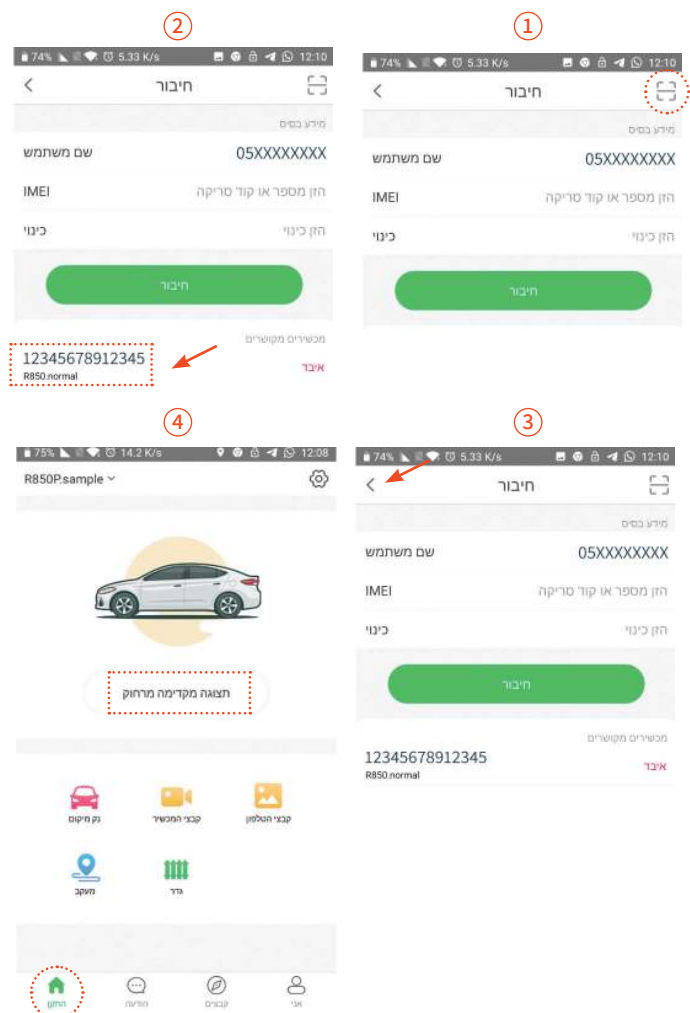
①

74% 5.33 K/s 12:10

חיבור

מידע בסיס

שם משתמש 05XXXXXXXX

IMEI הזן מספר או קוד סריקה

כינוי הזן כינוי

חיבור

②

74% 5.33 K/s 12:10

חיבור

מידע בסיס

שם משתמש 05XXXXXXXX

IMEI הזן מספר או קוד סריקה

כינוי הזן כינוי

חיבור

מכשירים מקושרים

12345678912345
R850.normal

איבד

③

74% 5.33 K/s 12:10

חיבור

מידע בסיס

שם משתמש 05XXXXXXXX

IMEI הזן מספר או קוד סריקה

כינוי הזן כינוי

חיבור

מכשירים מקושרים

12345678912345
R850.normal

איבד

④

75% 14.2 K/s 12:08

R850P.sample

תצוגה מקדימה מרחוק

נק חיקום

קבצי המכשיר

קבצי הטלפון

מעקב

גדר

החזון

הודעה

קבוצים

אני